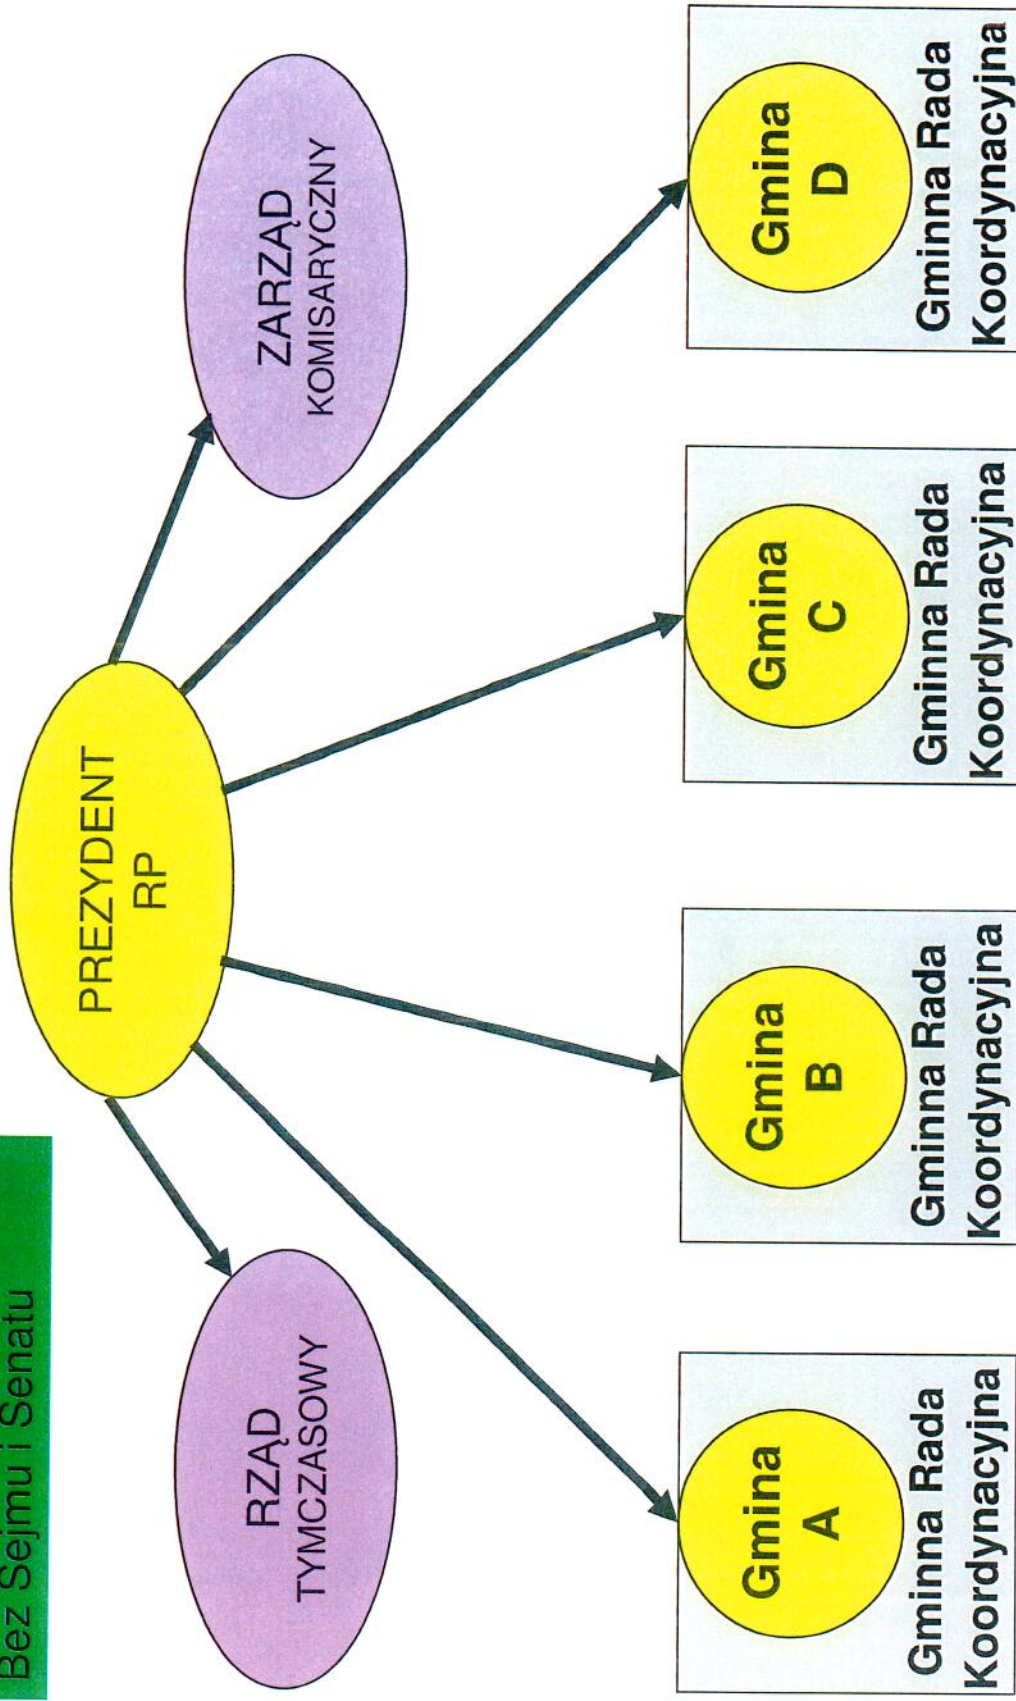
Bez Sejmu i Senatu

RZĄD TYMCZASOWY

PREZYDENT RP

ZARZĄD KOMISARYCZNY

Gmina A

Gminna Rada Koordynacyjna

Gmina B

Gminna Rada Koordynacyjna

Gmina C

Gminna Rada Koordynacyjna

Gmina D

Gminna Rada Koordynacyjna